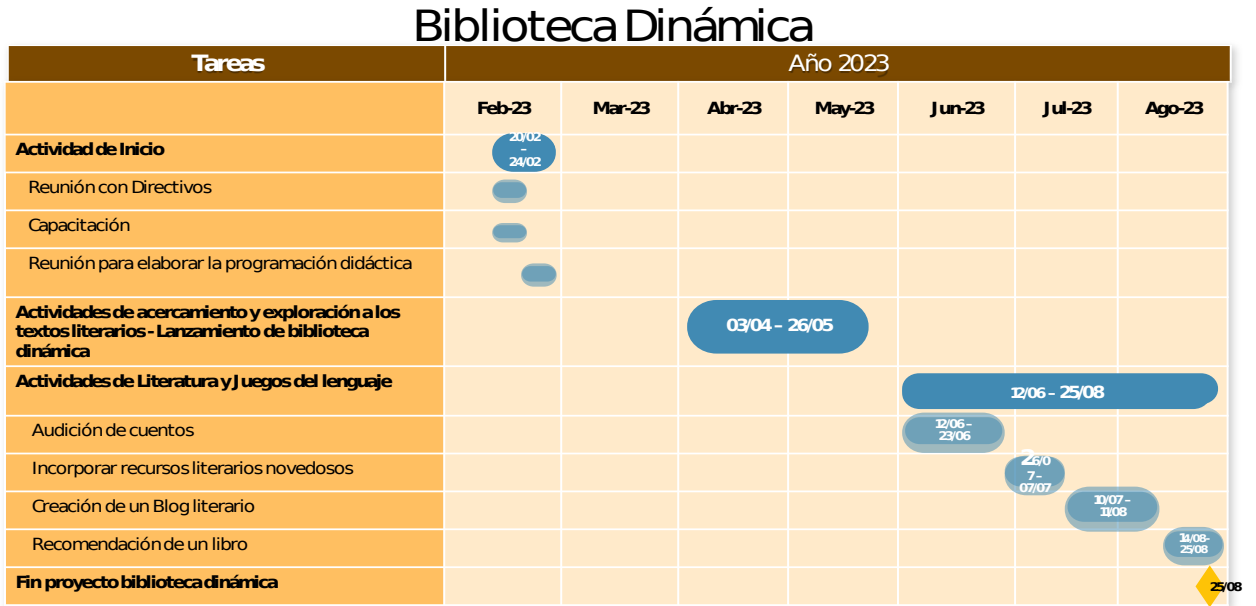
Biblioteca Dinámica

| Tareas | Año 2023 | | | | | | |
|---|---|---|---|---|---|---|---|
| | Feb-23 | Mar-23 | Abr-23 | May-23 | Jun-23 | Jul-23 | Ago-23 |
| Actividad de Inicio | 20/02 – 24/02 | | | | | | |
| Reunión con Directivos | | | | | | | |
| Capacitación | | | | | | | |
| Reunión para elaborar la programación didáctica | | | | | | | |
| Actividades de acercamiento y exploración a los textos literarios - Lanzamiento de biblioteca dinámica | | | 03/04 – 26/05 | | | | |
| Actividades de Literatura y Juegos del lenguaje | | | | | 12/06 – 25/08 | | |
| Audición de cuentos | | | | | 12/06 – 23/06 | | |
| Incorporar recursos literarios novedosos | | | | | | 26/07 – 07/07 | |
| Creación de un Blog literario | | | | | | 10/07 – 11/08 | |
| Recomendación de un libro | | | | | | | 14/08-25/08 |
| Fin proyecto biblioteca dinámica | | | | | | | 25/08 |